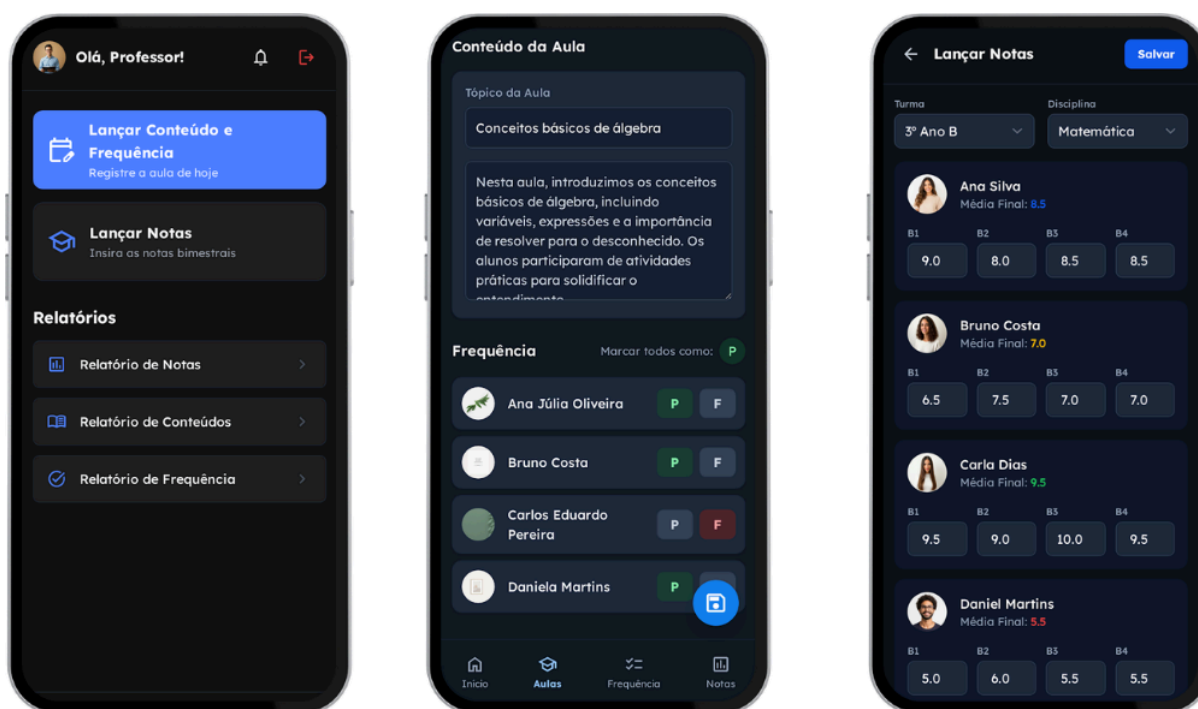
Olá, Professor!

Lançar Conteúdo e Frequência
Registre a aula de hoje

Lançar Notas
Insira as notas bimestrais

Relatórios

Relatório de Notas

Relatório de Conteúdos

Relatório de Frequência

Conteúdo da Aula

Tópico da Aula

Conceitos básicos de álgebra

Nesta aula, introduzimos os conceitos básicos de álgebra, incluindo variáveis, expressões e a importância de resolver para o desconhecido. Os alunos participaram de atividades práticas para solidificar o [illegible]

Frequência

Marcar todos como: P

Ana Júlia Oliveira P F

Bruno Costa P F

Carlos Eduardo Pereira P F

Daniela Martins P

Início Aulas Frequência Notas

Lançar Notas

Salvar

Turma
3º Ano B

Disciplina
Matemática

Ana Silva
Média Final: 8.5

| B1 | B2 | B3 | B4 |
|---|---|---|---|
| 9.0 | 8.0 | 8.5 | 8.5 |

Bruno Costa
Média Final: 7.0

| B1 | B2 | B3 | B4 |
|---|---|---|---|
| 6.5 | 7.5 | 7.0 | 7.0 |

Carla Dias
Média Final: 9.5

| B1 | B2 | B3 | B4 |
|---|---|---|---|
| 9.5 | 9.0 | 10.0 | 9.5 |

Daniel Martins
Média Final: 5.5

| B1 | B2 | B3 | B4 |
|---|---|---|---|
| 5.0 | 6.0 | 5.5 | 5.5 |